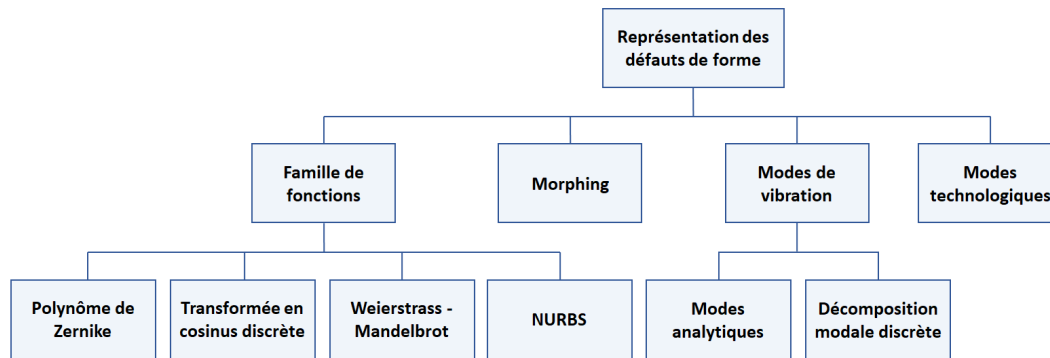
Représentation des défauts de forme

Famille de fonctions

Morphing

Modes de vibration

Modes technologiques

Polynôme de Zernike

Transformée en cosinus discrète

Weierstrass - Mandelbrot

NURBS

Modes analytiques

Décomposition modale discrète